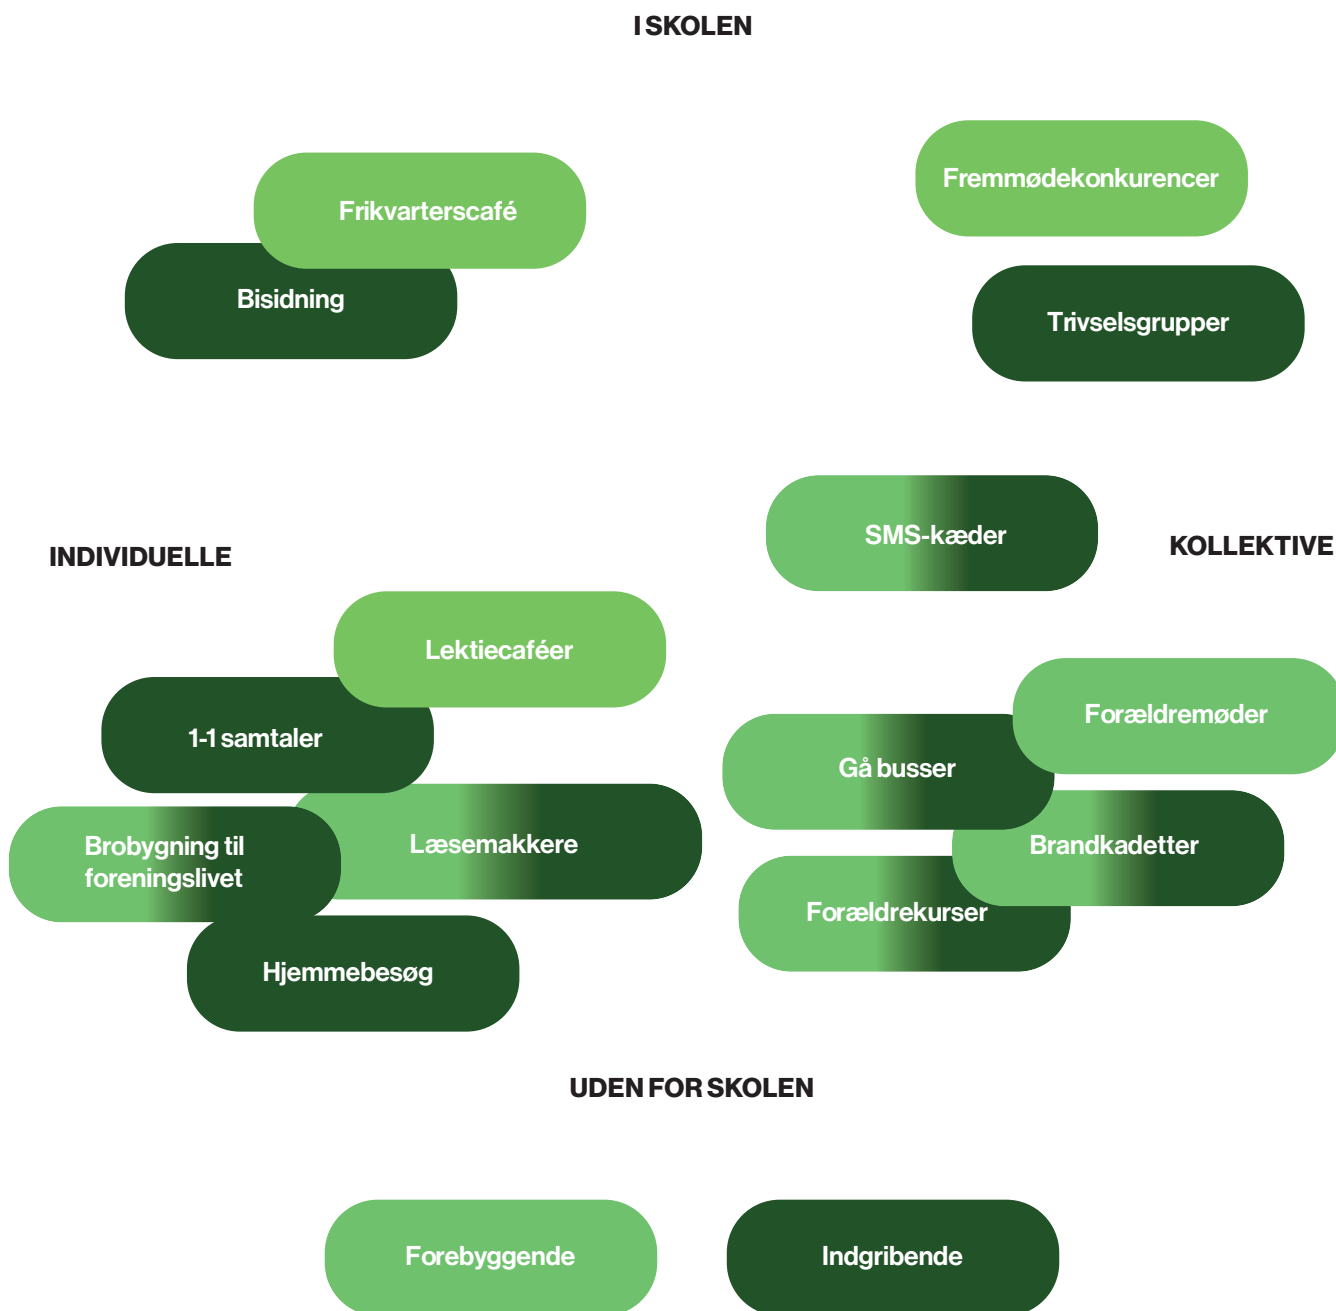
I SKOLEN

Frikvarterscafé

Bisidning

Fremmødekonkurencer

Trivselsgrupper

SMS-kæder

INDIVIDUELLE

KOLLEKTIVE

Lektiecaféer

1-1 samtaler

Læsemakkere

Brobygning til foreningslivet

Hjemmebesøg

Forældremøder

Gå busser

Brandkadetter

Forældrekurser

UDEN FOR SKOLEN

Forebyggende

Indgribende